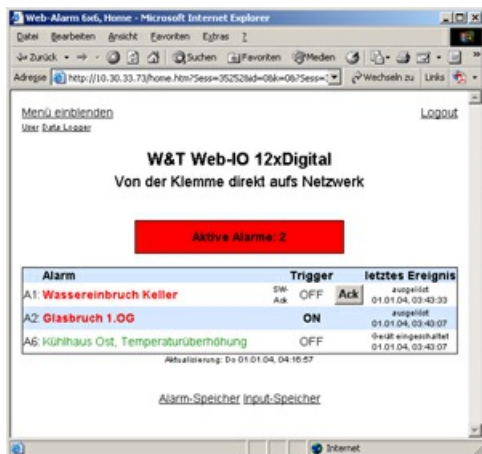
Web-Alarm 6x6, Home - Microsoft Internet Explorer

Datei Bearbeiten Ansicht Favoriten Extras ?

Zurück Suchen Favoriten Medien

Adresse http://10.30.33.73/home.htm?Sess=352528id=08k=08?Sess=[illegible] Wechseln zu Links

Menü einblenden

User Data Logger

Logout

W&T Web-IO 12xDigital

Von der Klemme direkt aufs Netzwerk

Aktive Alarme: 2

| Alarm | | Trigger | | letztes Ereignis |
|---|---|---|---|---|
| A1: Wassereinbruch Keller | SW-Ack | OFF | Ack | ausgelöst 01.01.04, 03:43:33 |
| A2: Glasbruch 1.OG | | ON | | ausgelöst 01.01.04, 03:43:07 |
| A6: Kühlhaus Ost, Temperaturüberhöhung | | OFF | | Gerät eingeschaltet 01.01.04, 03:43:07 |

Aktualisierung: Do 01.01.04, 04:16:57

Alarm-Speicher Input-Speicher

Internet